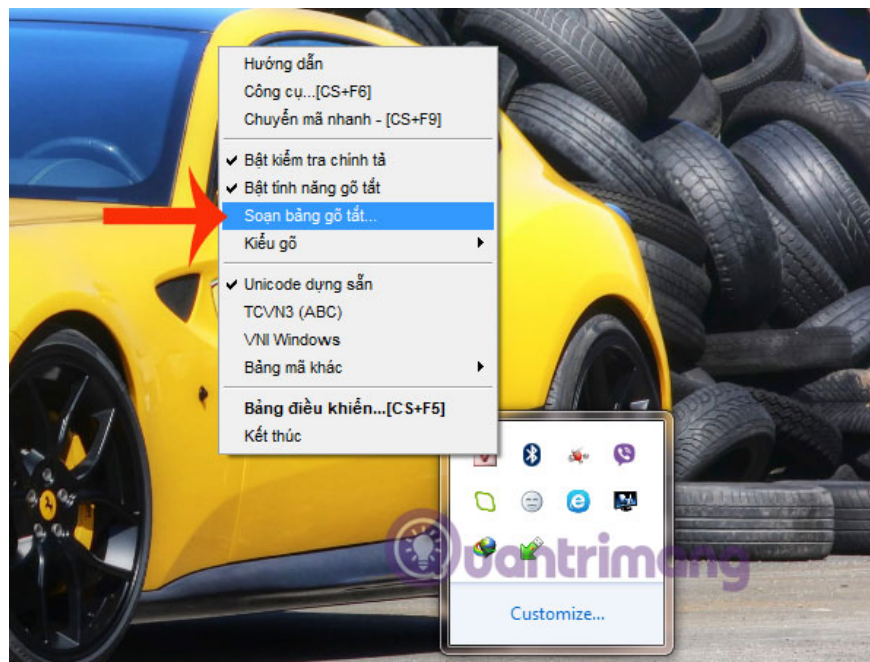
Hướng dẫn
Công cụ...[CS+F6]
Chuyển mã nhanh - [CS+F9]

Bật kiểm tra chính tả
Bật tính năng gõ tắt
Soạn bảng gõ tắt...
Kiểu gõ

Unicode dựng sẵn
TCVN3 (ABC)
VNI Windows
Bảng mã khác

Bảng điều khiển...[CS+F5]
Kết thúc

Customize...

Quantrimang